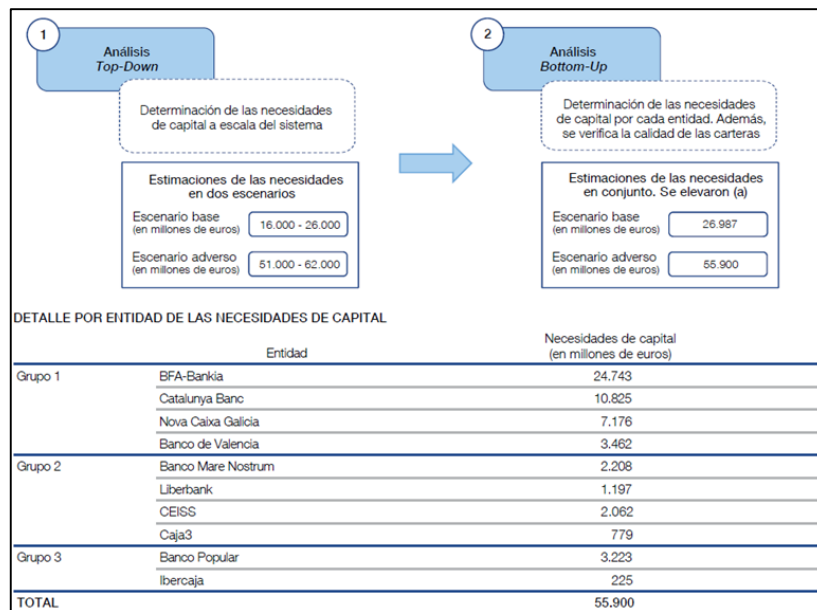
1

Análisis
Top-Down

Determinación de las necesidades de capital a escala del sistema

Estimaciones de las necesidades en dos escenarios

Escenario base (en millones de euros) 16.000 - 26.000

Escenario adverso (en millones de euros) 51.000 - 62.000

2

Análisis
Bottom-Up

Determinación de las necesidades de capital por cada entidad. Además, se verifica la calidad de las carteras

Estimaciones de las necesidades en conjunto. Se elevaron (a)

Escenario base (en millones de euros) 26.987

Escenario adverso (en millones de euros) 55.900

DETALLE POR ENTIDAD DE LAS NECESIDADES DE CAPITAL

| | Entidad | Necesidades de capital (en millones de euros) |
|---|---|---|
| Grupo 1 | BFA-Bankia | 24.743 |
| | Catalunya Banc | 10.825 |
| | Nova Caixa Galicia | 7.176 |
| | Banco de Valencia | 3.462 |
| Grupo 2 | Banco Mare Nostrum | 2.208 |
| | Liberbank | 1.197 |
| | CEISS | 2.062 |
| | Caja3 | 779 |
| Grupo 3 | Banco Popular | 3.223 |
| | Ibercaja | 225 |
| TOTAL | | 55.900 |